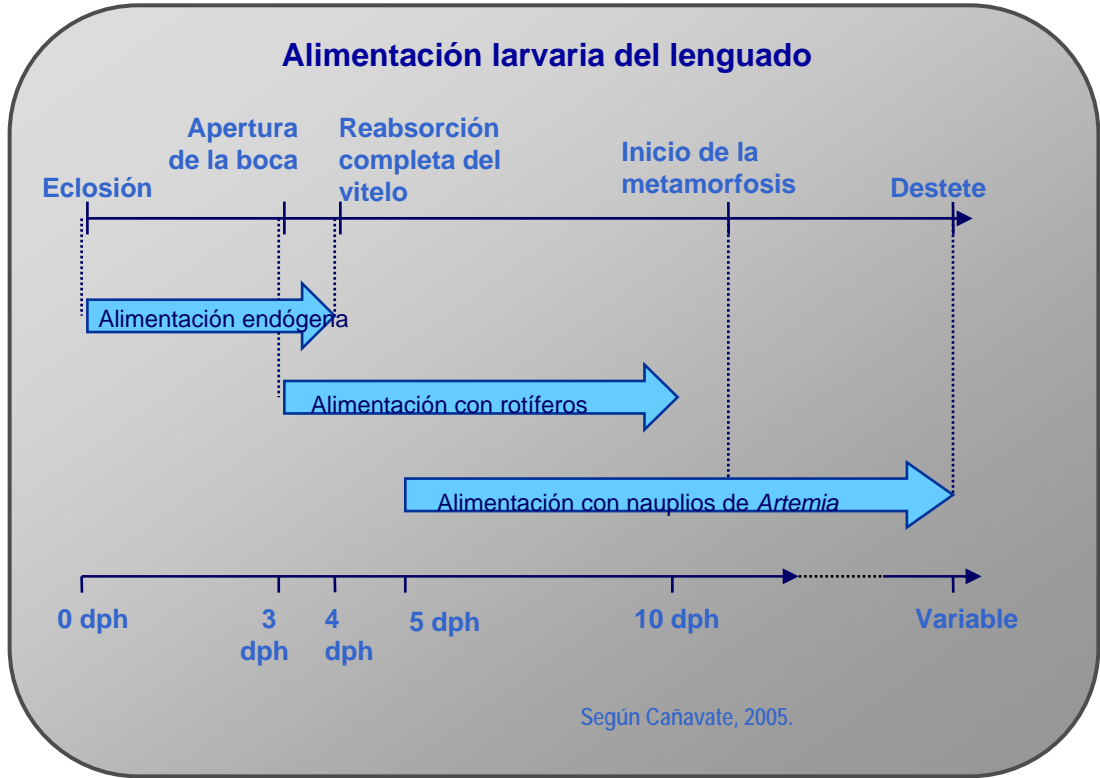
Alimentación larvaria del lenguado

Eclosión

Apertura de la boca

Reabsorción completa del vitelo

Inicio de la metamorfosis

Destete

Alimentación endógena

Alimentación con rotíferos

Alimentación con nauplios de Artemia

0 dph

3 dph

4 dph

5 dph

10 dph

Variable

Según Cañavate, 2005.